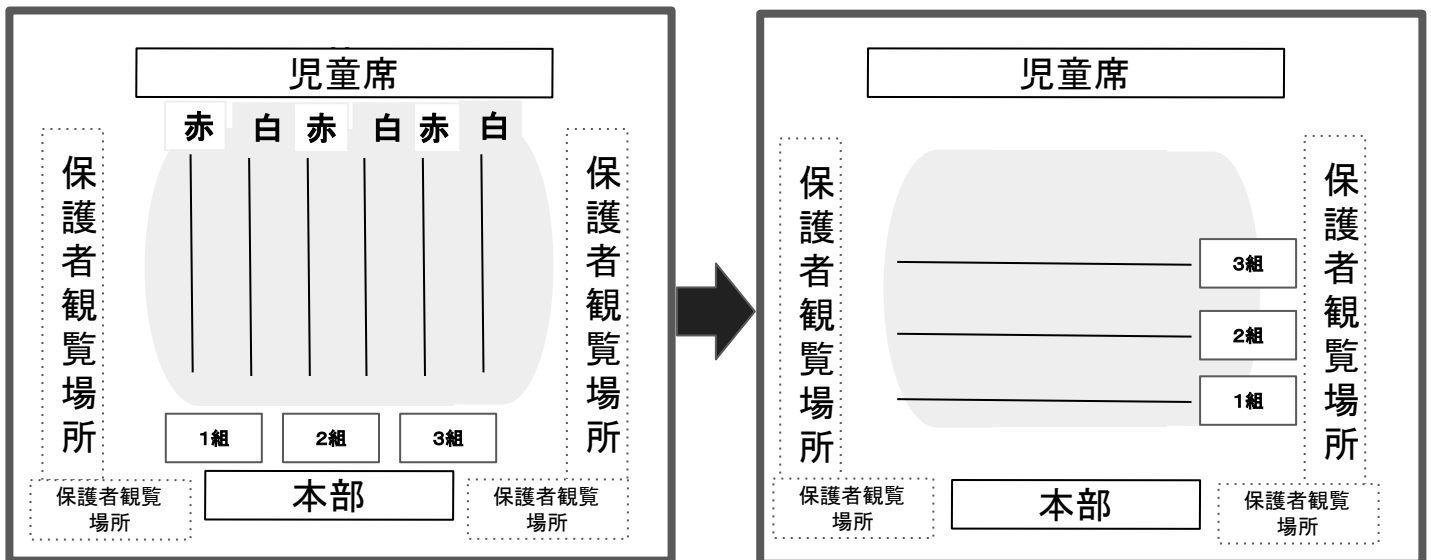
児童席

赤 白 赤 白 赤 白

保護者観覧場所

保護者観覧場所

1組 2組 3組

保護者観覧場所

本部

保護者観覧場所

児童席

保護者観覧場所

3組

2組

1組

保護者観覧場所

保護者観覧場所

本部

保護者観覧場所